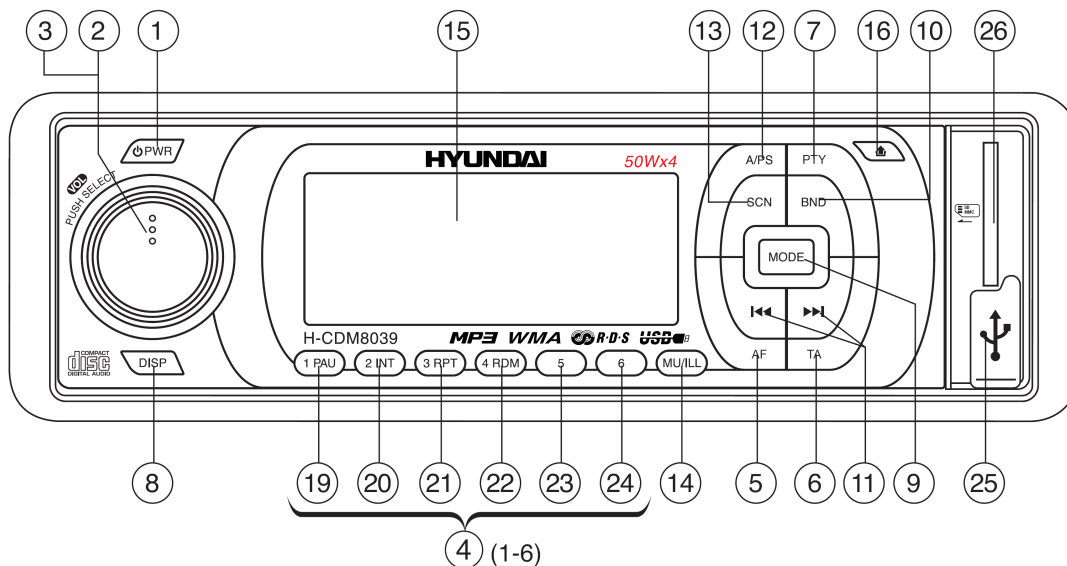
3 2 1 15 13 12 7 16 10 26

PWR

VOL PUSH SELECT

HYUNDAI 50Wx4

A/PS PTY

SCN BND

MODE

SD MMC

H-CDM8039

MP3 WMA R·D·S USB

COMPACT DISC DIGITAL AUDIO

DISP

1 PAU 2 INT 3 RPT 4 RDM 5 6 MU/ILL

AF TA

8 19 20 21 22 23 24 14 5 6 11 9 25

4 (1-6)